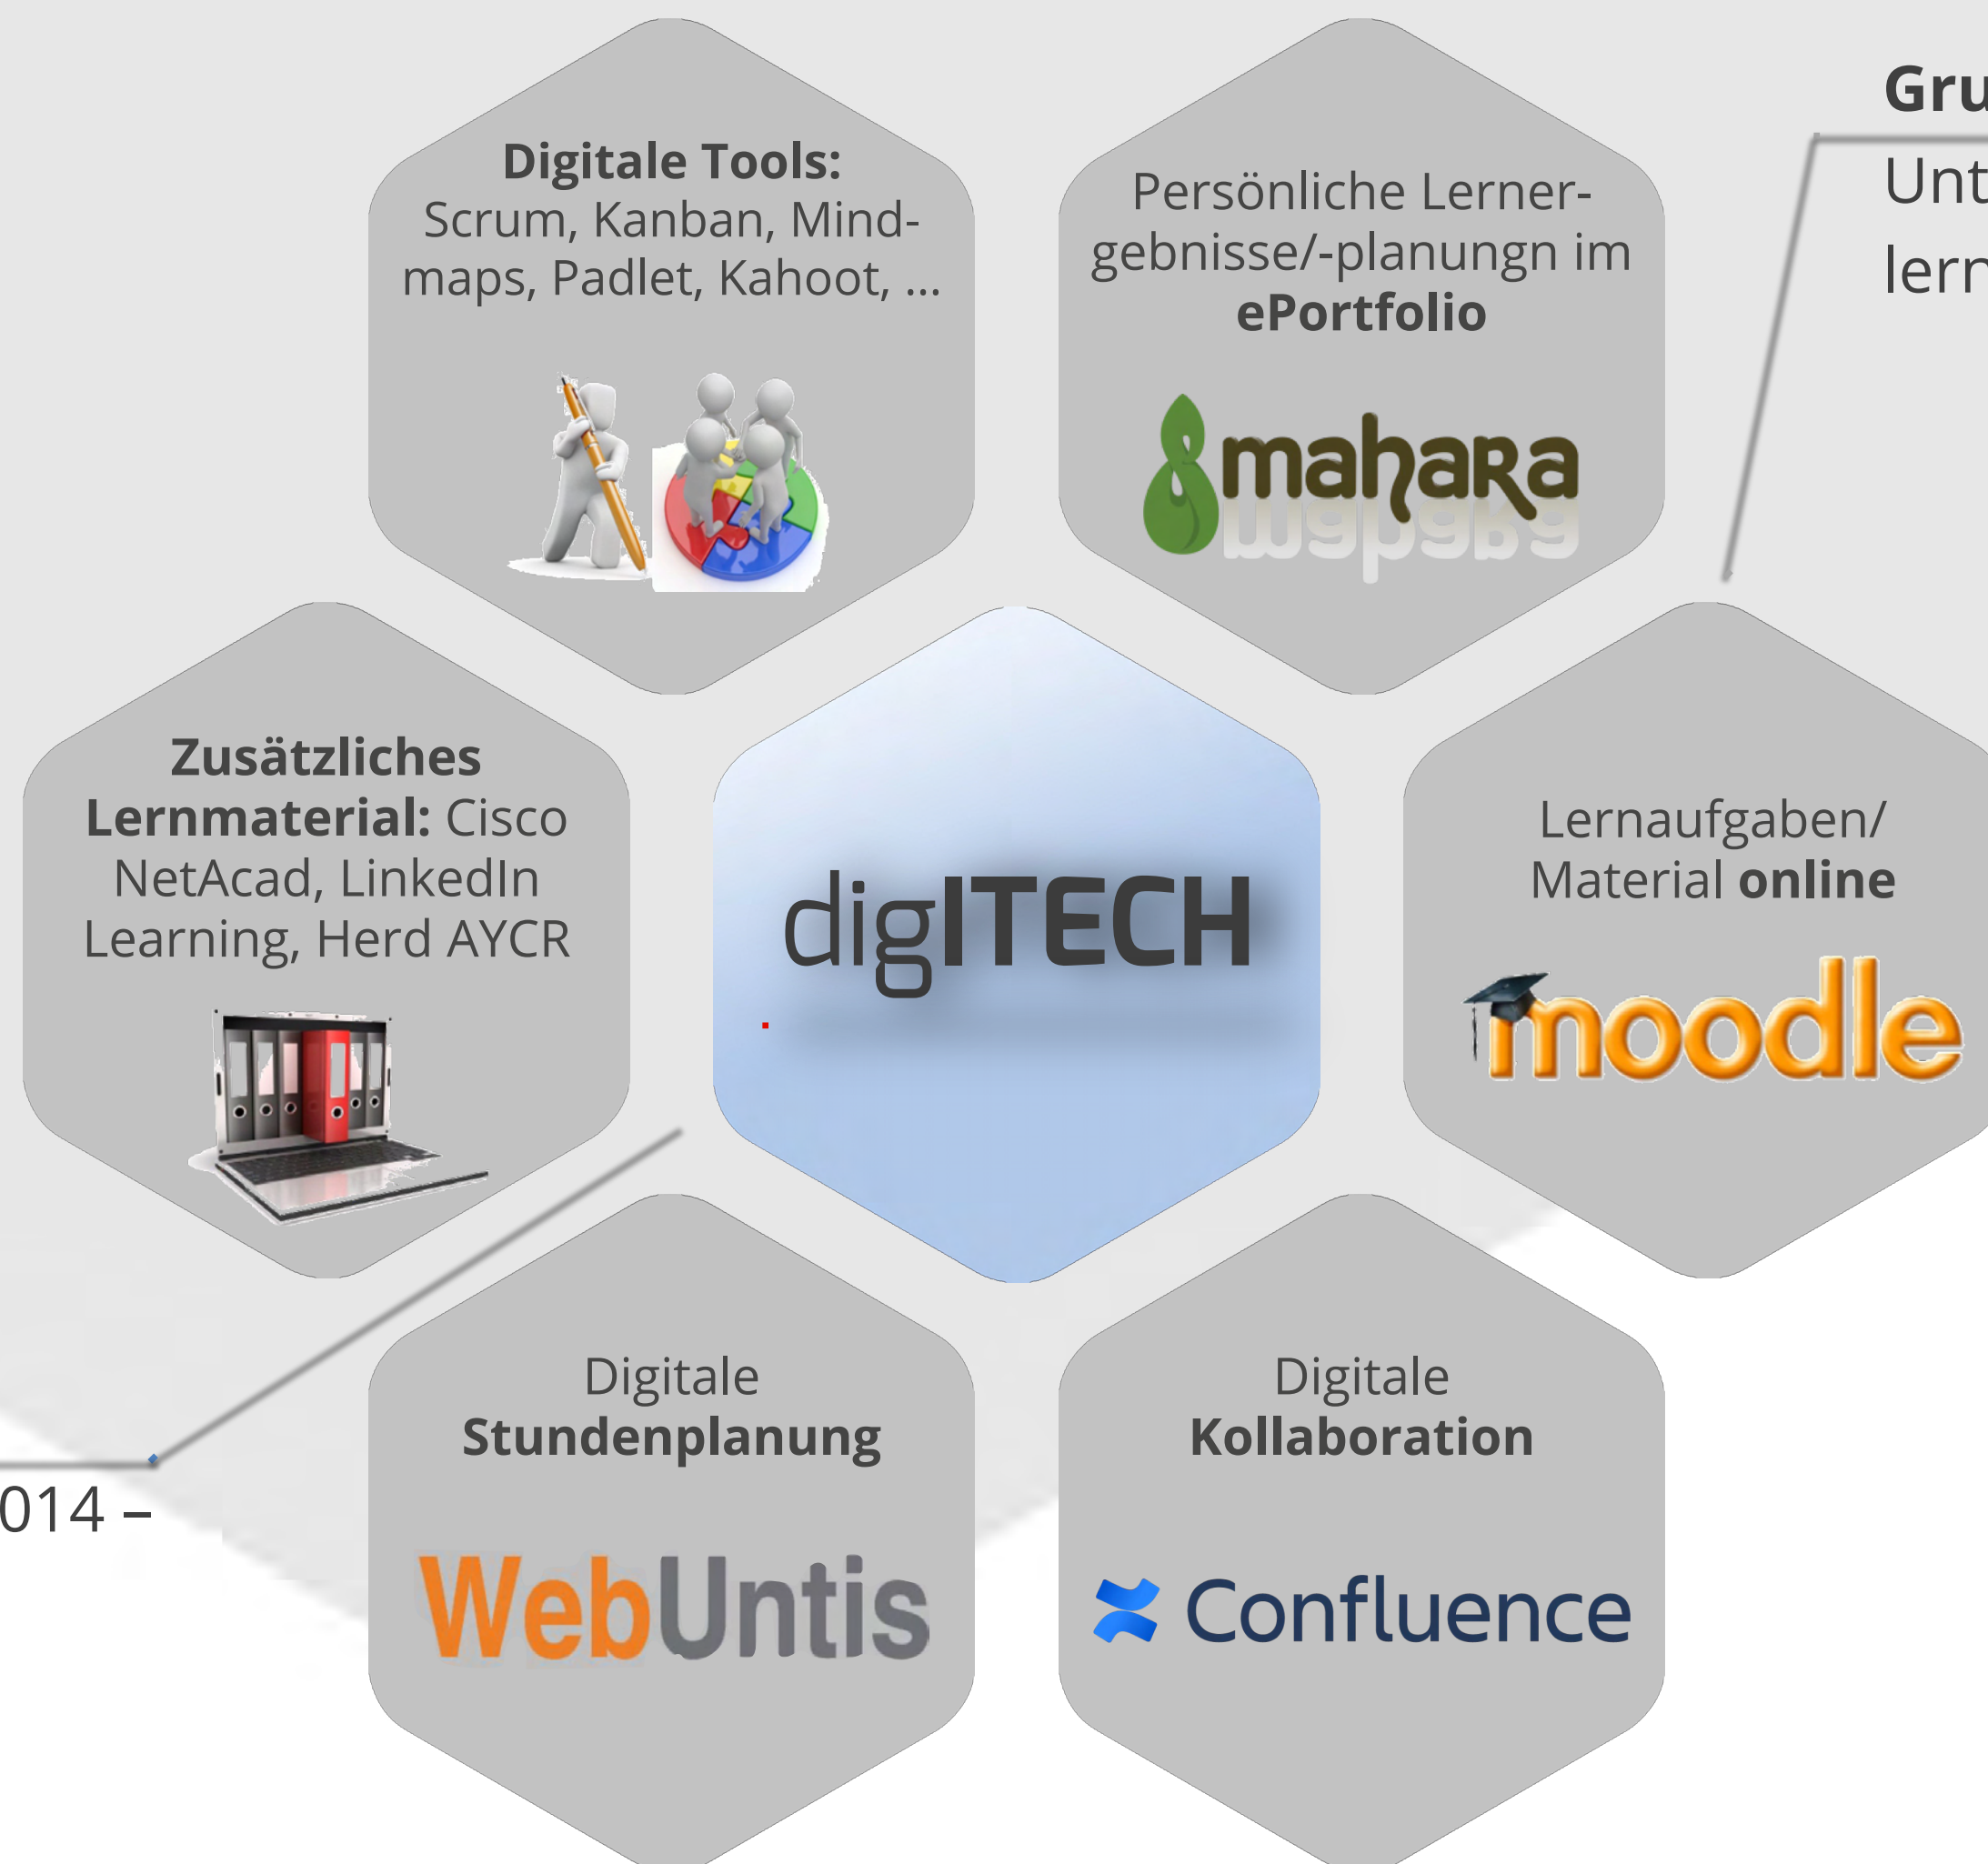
Gru
Unt
lern

Digitale Tools: Scrum, Kanban, Mindmaps, Padlet, Kahoot, ...

Persönliche Lernergebnisse/-planungn im ePortfolio

mahara

Zusätzliches Lernmaterial: Cisco NetAcad, LinkedIn Learning, Herd AYCR

digITECH

Lernaufgaben/ Material online

moodle

014 –

Digitale Stundenplanung

WebUntis

Digitale Kollaboration

Confluence